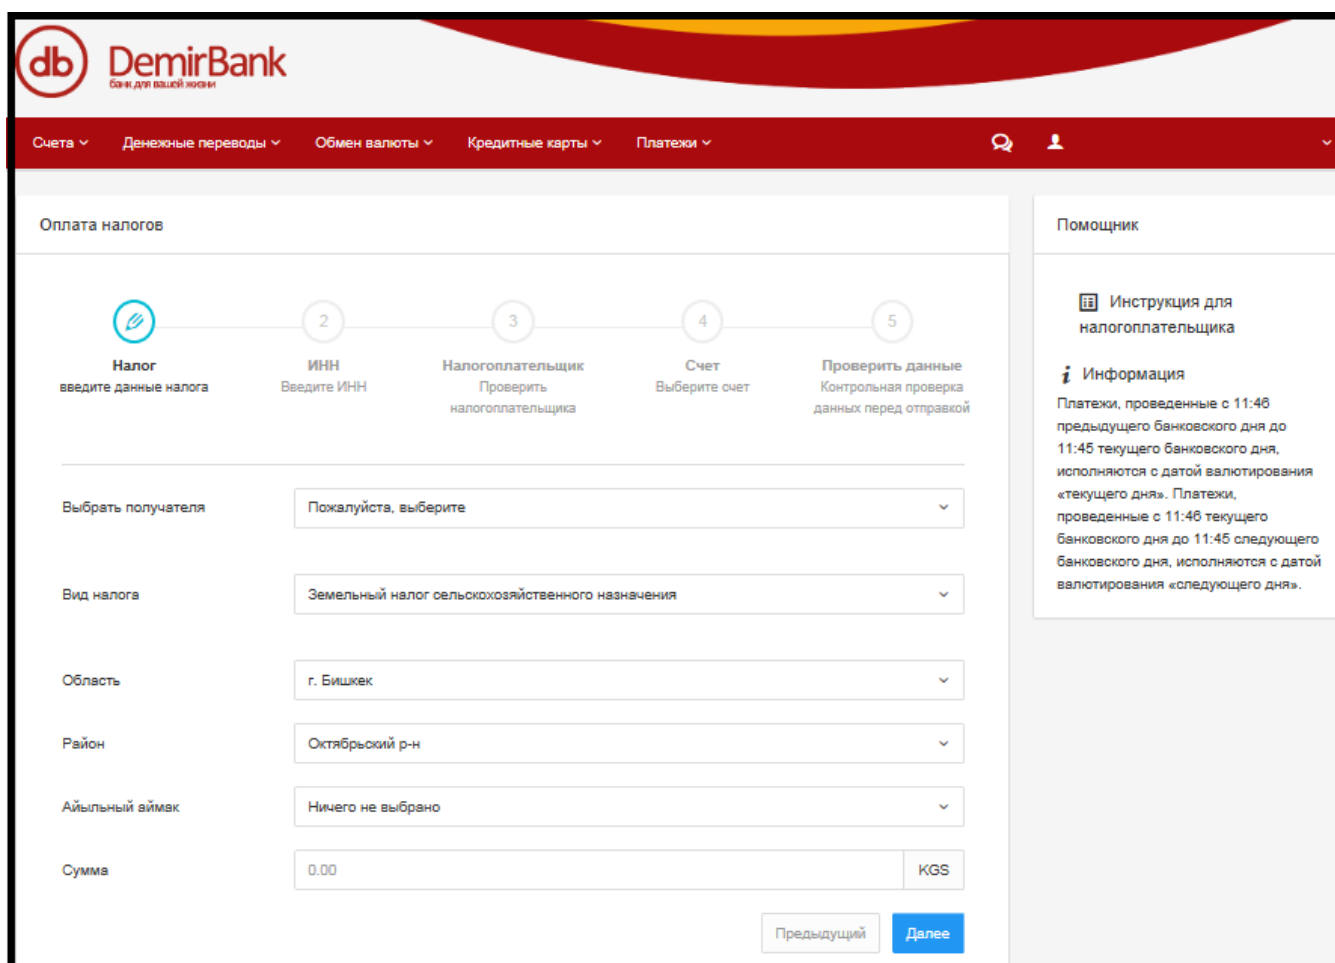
db DemirBank
банк для вашей жизни

Счета Денежные переводы Обмен валюты Кредитные карты Платежи

Оплата налогов

Налог
введите данные налога

2
ИНН
Введите ИНН

3
Налогоплательщик
Проверить налогоплательщика

4
Счет
Выберите счет

5
Проверить данные
Контрольная проверка данных перед отправкой

Выбрать получателя | Пожалуйста, выберите

Вид налога | Земельный налог сельскохозяйственного назначения

Область | г. Бишкек

Район | Октябрьский р-н

Айыльный аймак | Ничего не выбрано

Сумма | 0.00 | KGS

Предыдущий Далее

Помощник

Инструкция для налогоплательщика

Информация
Платежи, проведенные с 11:46 предыдущего банковского дня до 11:45 текущего банковского дня, исполняются с датой валютирования «текущего дня». Платежи, проведенные с 11:46 текущего банковского дня до 11:45 следующего банковского дня, исполняются с датой валютирования «следующего дня».